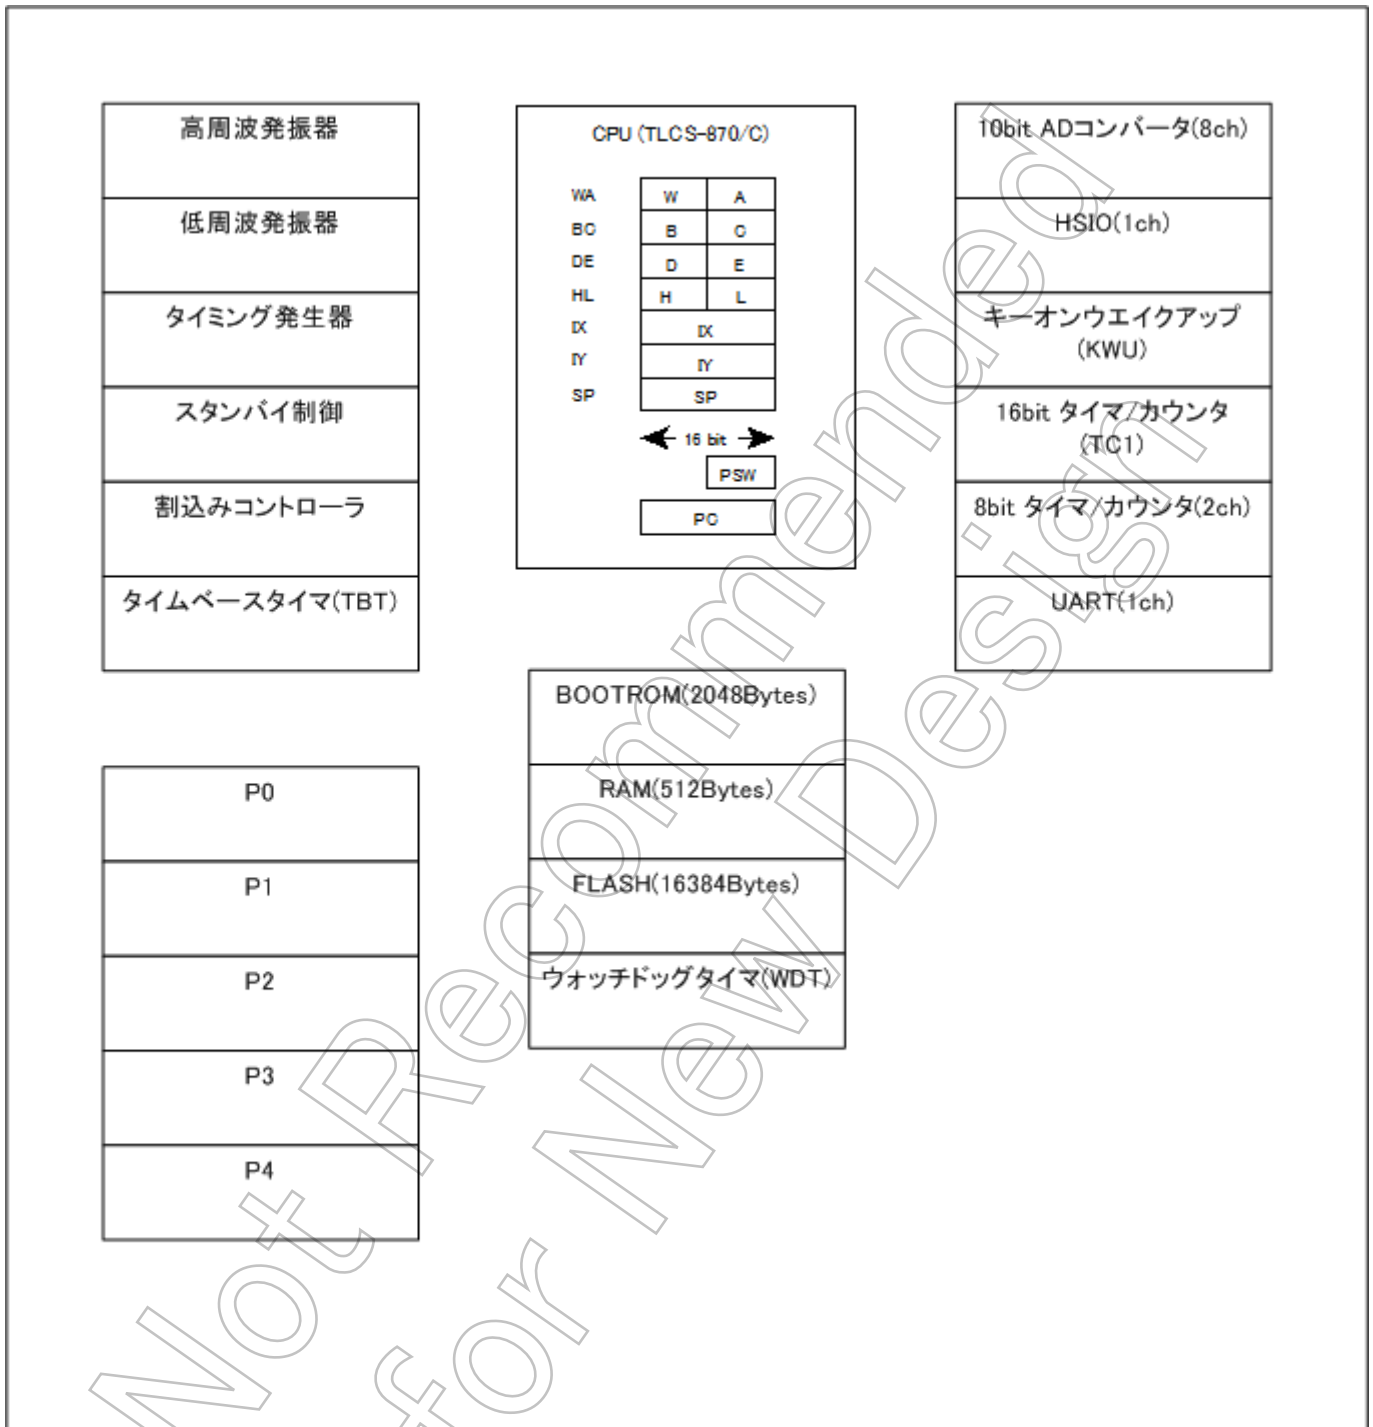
高周波発振器

低周波発振器

タイミング発生器

スタンバイ制御

割込みコントローラ

タイムベースタイマ(TBT)

CPU (TLCS-870/C)

WA
BC
DE
HL
IX
IY
SP

| W | A |
|---|---|
| B | C |
| D | E |
| H | L |
| IX | |
| IY | |
| SP | |

16 bit

PSW

PC

10bit ADコンバータ(8ch)

HSIO(1ch)

キーオンウエイクアップ (KWU)

16bit タイマ/カウンタ (TC1)

8bit タイマ/カウンタ(2ch)

UART(1ch)

BOOTROM(2048Bytes)

RAM(512Bytes)

FLASH(16384Bytes)

ウォッチドッグタイマ(WDT)

P0

P1

P2

P3

P4

Not Recommended for New Design